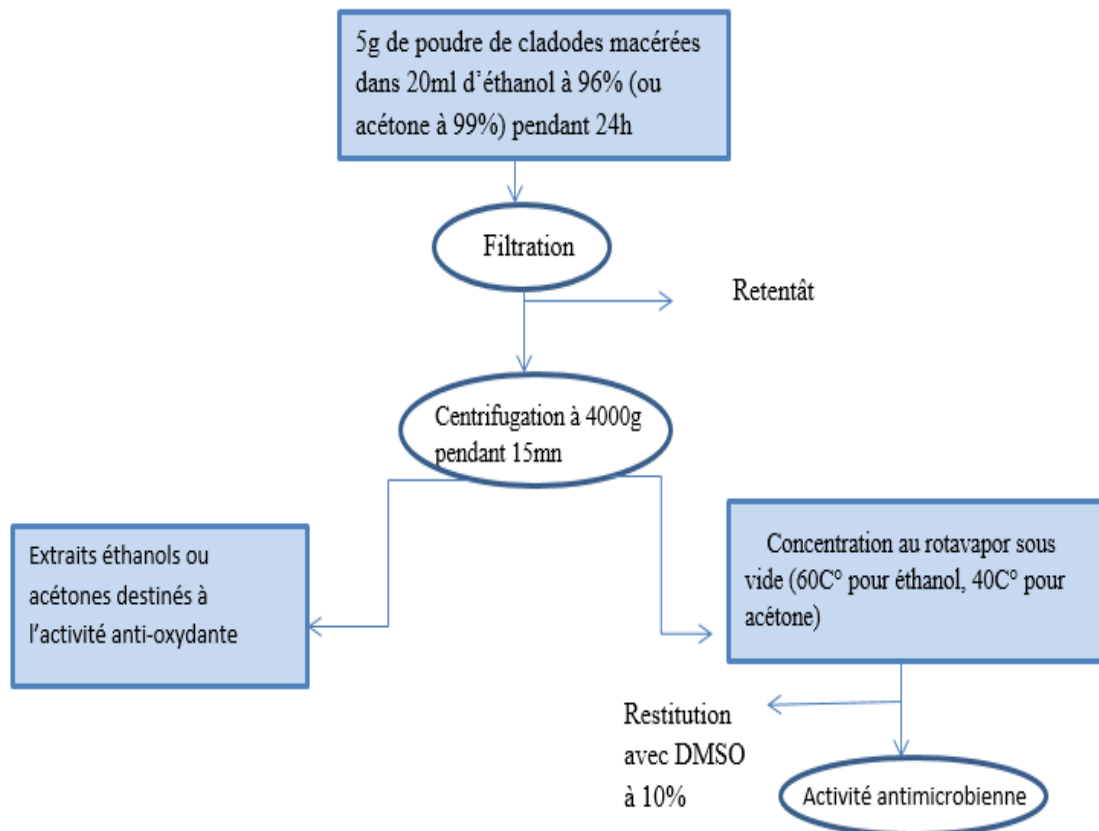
5g de poudre de cladodes macérées dans 20ml d’éthanol à 96% (ou acétone à 99%) pendant 24h

Filtration

Retentât

Centrifugation à 4000g pendant 15mn

Extraits éthanols ou acétones destinés à l’activité anti-oxydante

Concentration au rotavapor sous vide (60C° pour éthanol, 40C° pour acétone)

Restitution avec DMSO à 10%

Activité antimicrobienne